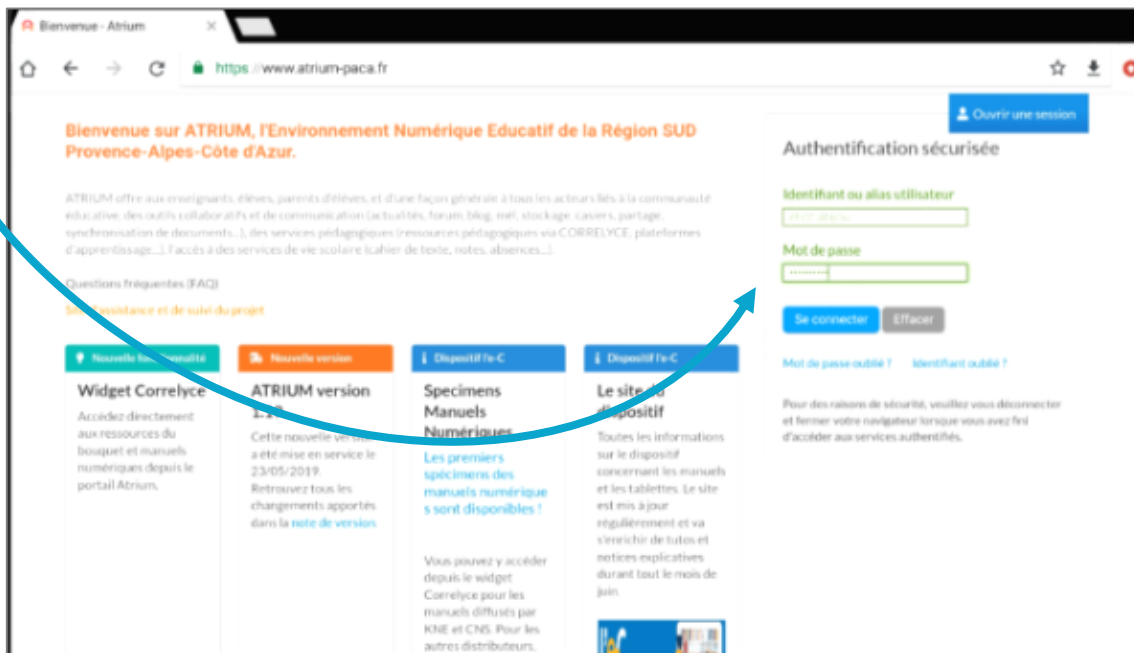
Bienvenue - Atrium

https://www.atrium-paca.fr

Ouvrir une session

Bienvenue sur ATRIUM, l'Environnement Numérique Educatif de la Région SUD Provence-Alpes-Côte d'Azur.

ATRIUM offre aux enseignants, élèves, parents d'élèves, et d'une façon générale à tous les acteurs liés à la communauté éducative, des outils collaboratifs et de communication (actualités, forum, blog, mél, stockage, casiers, partage, synchronisation de documents...), des services pédagogiques (ressources pédagogiques via CORRELYCE, plateformes d'apprentissage...), l'accès à des services de vie scolaire (cahier de texte, notes, absences...).

Questions fréquentes (FAQ)

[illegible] assistance et de suivi du projet

Nouvelle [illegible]

Widget Correlyce

Accédez directement aux ressources du bouquet et manuels numériques depuis le portail Atrium.

Nouvelle version

ATRIUM version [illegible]

Cette nouvelle ver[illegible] a été mise en service le 23/05/2019. Retrouvez tous les changements apportés dans la note de version.

Dispositif l'e-C

Specimens Manuels Numériques

Les premiers spécimens des manuels numérique s sont disponibles !

Vous pouvez y accéder depuis le widget Correlyce pour les manuels diffusés par KNE et CNS. Pour les autres distributeurs.

Dispositif l'e-C

Le site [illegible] dispositif

Toutes les informations sur le dispositif concernant les manuels et les tablettes. Le site est mis à jour régulièrement et va s'enrichir de tutos et notices explicatives durant tout le mois de juin.

Authentification sécurisée

Identifiant ou alias utilisateur

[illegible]

Mot de passe

••••••••

Se connecter

Effacer

Mot de passe oublié ?

Identifiant oublié ?

Pour des raisons de sécurité, veuillez vous déconnecter et fermer votre navigateur lorsque vous avez fini d'accéder aux services authentifiés.